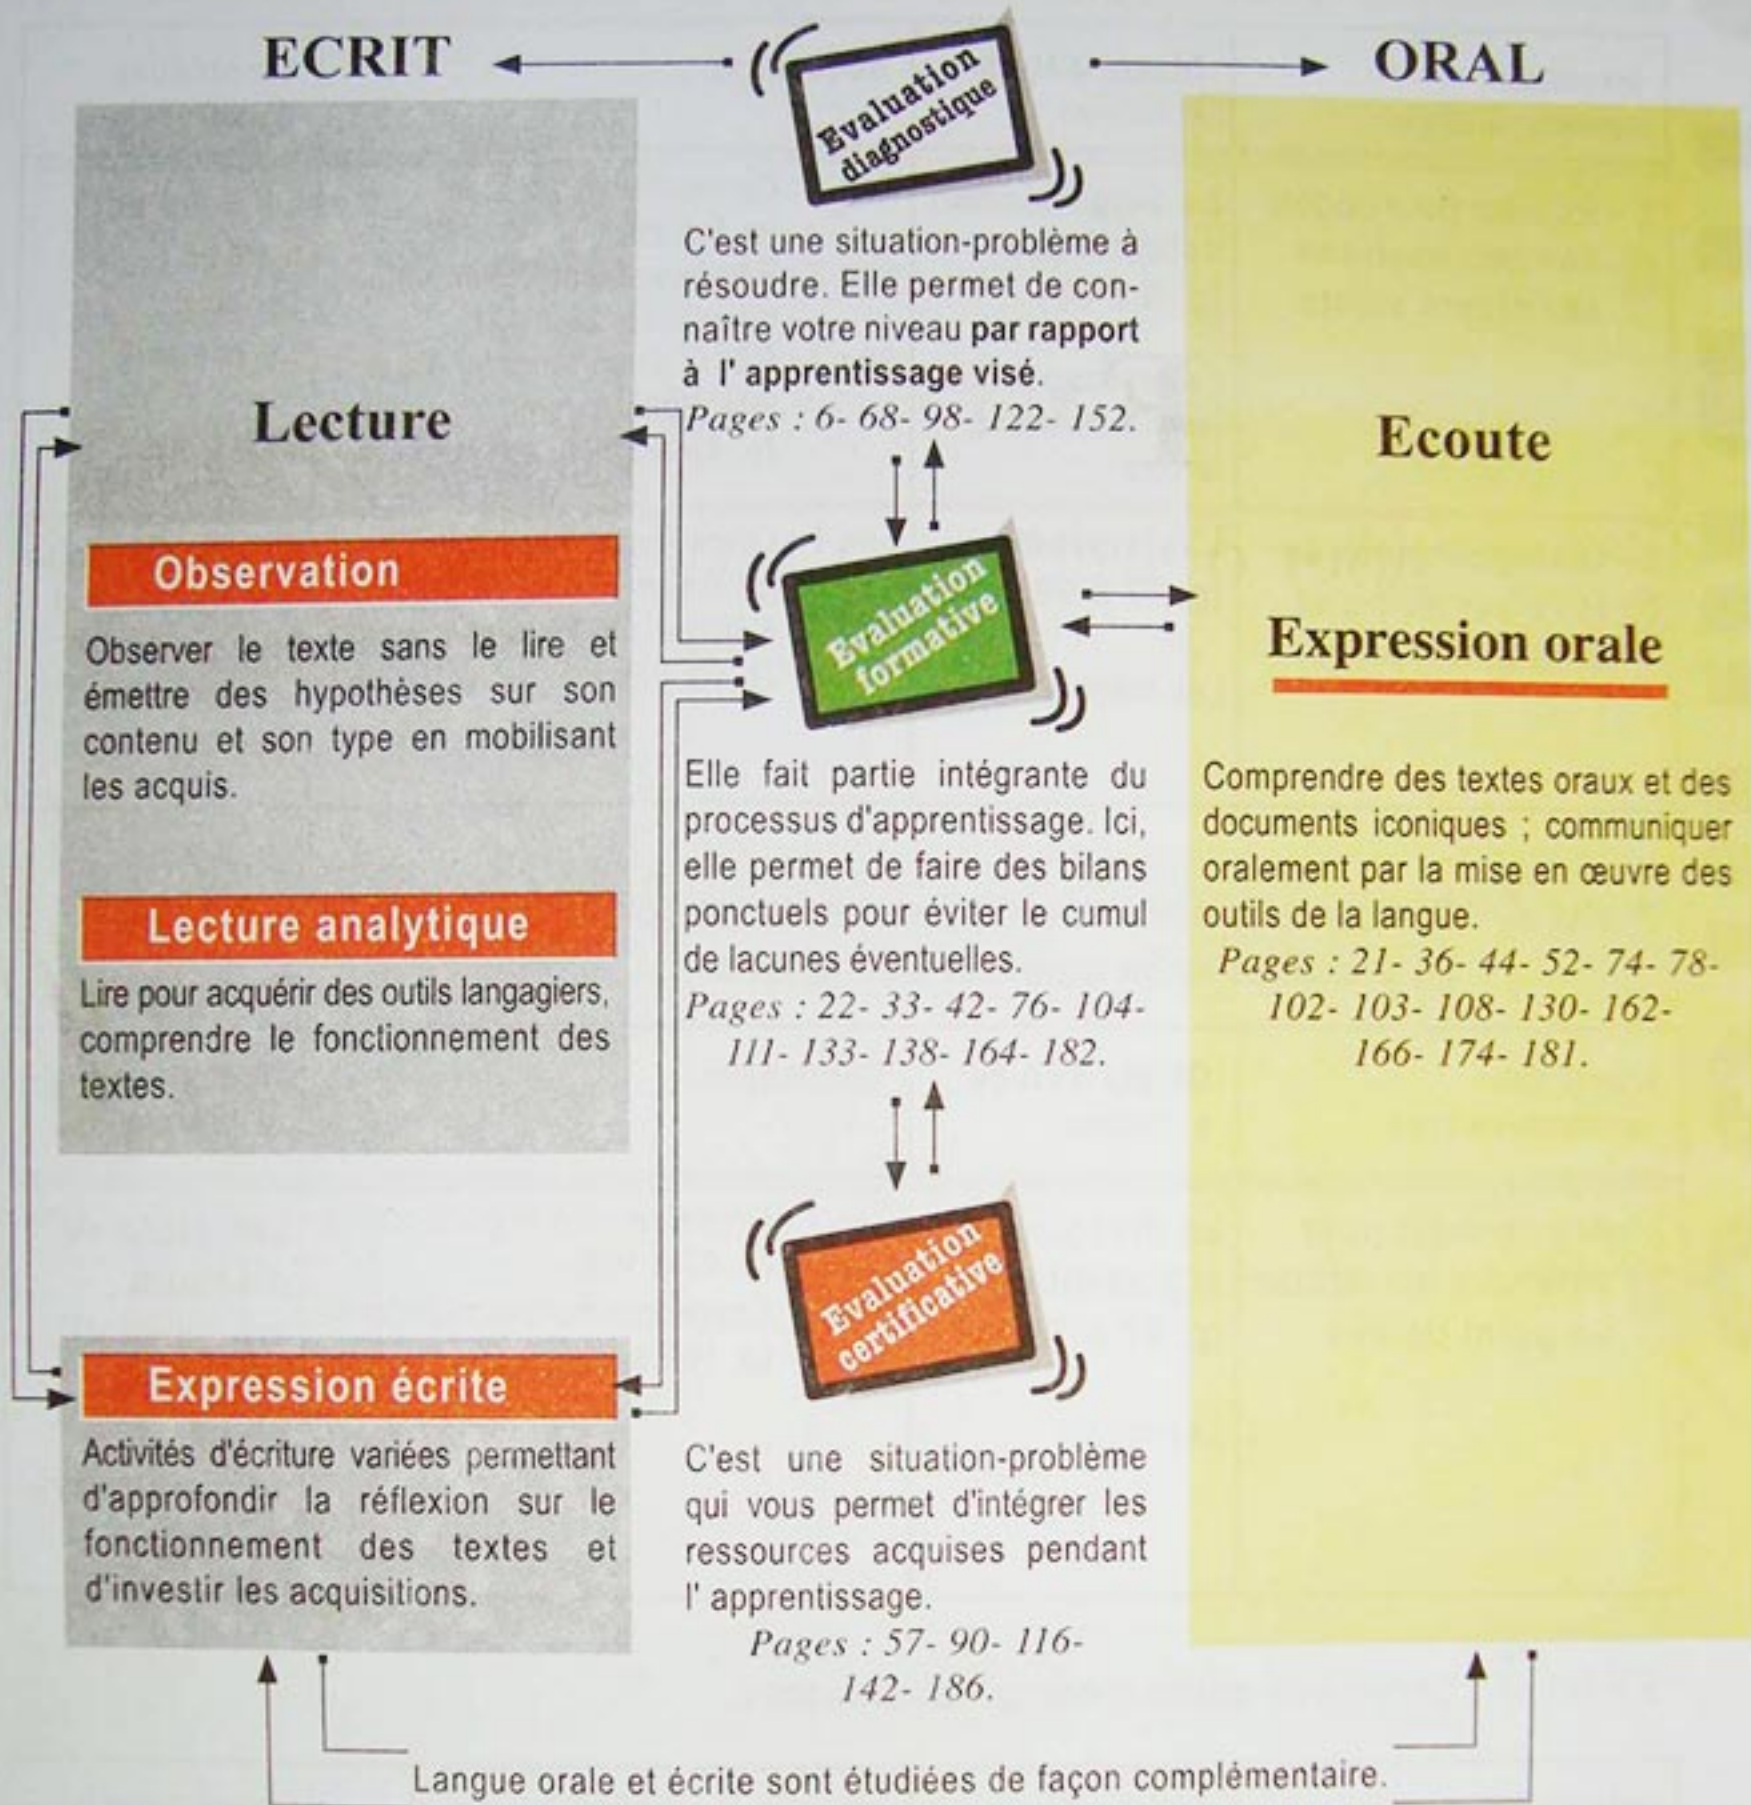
ECRIT

Evaluation diagnostique

ORAL

C'est une situation-problème à résoudre. Elle permet de connaître votre niveau **par rapport à l' apprentissage visé**.
*Pages : 6- 68- 98- 122- 152.*

Lecture

Ecoute

Observation

Observer le texte sans le lire et émettre des hypothèses sur son contenu et son type en mobilisant les acquis.

Evaluation formative

Expression orale

Elle fait partie intégrante du processus d'apprentissage. Ici, elle permet de faire des bilans ponctuels pour éviter le cumul de lacunes éventuelles.
*Pages : 22- 33- 42- 76- 104- 111- 133- 138- 164- 182.*

Comprendre des textes oraux et des documents iconiques ; communiquer oralement par la mise en œuvre des outils de la langue.
*Pages : 21- 36- 44- 52- 74- 78- 102- 103- 108- 130- 162- 166- 174- 181.*

Lecture analytique

Lire pour acquérir des outils langagiers, comprendre le fonctionnement des textes.

Evaluation certificative

Expression écrite

Activités d'écriture variées permettant d'approfondir la réflexion sur le fonctionnement des textes et d'investir les acquisitions.

C'est une situation-problème qui vous permet d'intégrer les ressources acquises pendant l' apprentissage.
*Pages : 57- 90- 116- 142- 186.*

Langue orale et écrite sont étudiées de façon complémentaire.